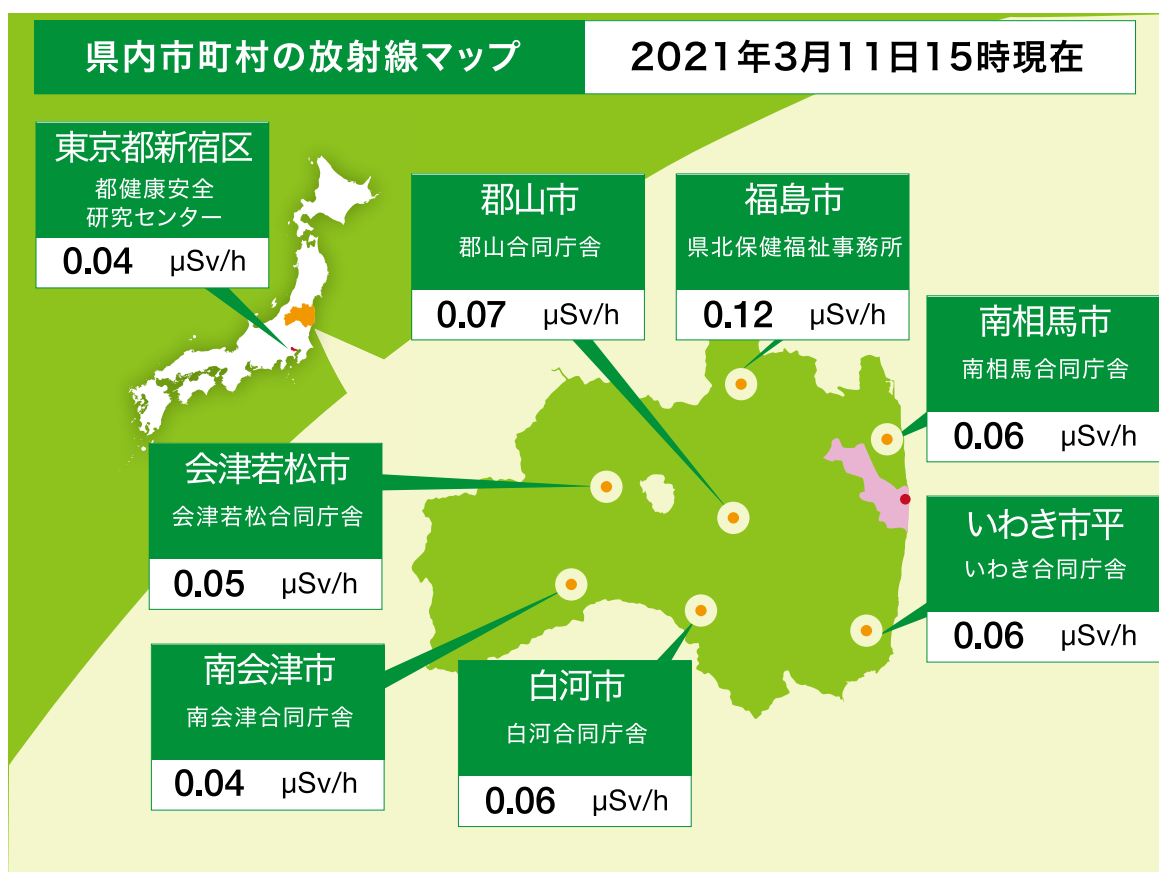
県内市町村の放射線マップ

2021年3月11日15時現在

東京都新宿区
都健康安全研究センター
0.04 μSv/h

郡山市
郡山合同庁舎
0.07 μSv/h

福島市
県北保健福祉事務所
0.12 μSv/h

南相馬市
南相馬合同庁舎
0.06 μSv/h

会津若松市
会津若松合同庁舎
0.05 μSv/h

いわき市平
いわき合同庁舎
0.06 μSv/h

南会津市
南会津合同庁舎
0.04 μSv/h

白河市
白河合同庁舎
0.06 μSv/h